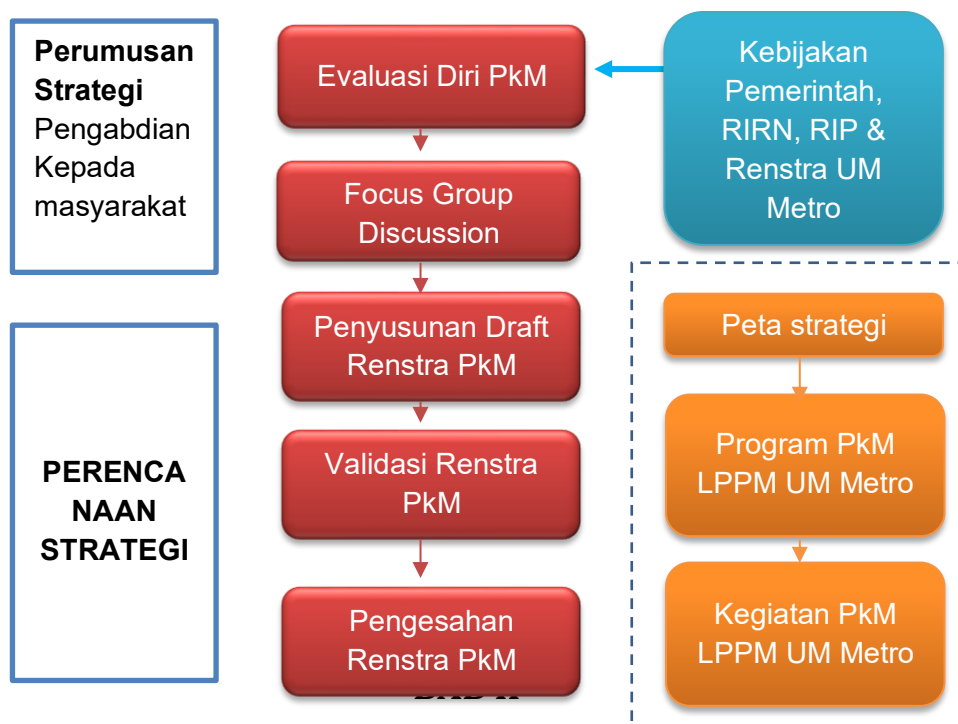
**Perumusan Strategi** Pengabdian Kepada masyarakat

Evaluasi Diri PkM

Kebijakan Pemerintah, RIRN, RIP & Renstra UM Metro

Focus Group Discussion

Penyusunan Draft Renstra PkM

Validasi Renstra PkM

Pengesahan Renstra PkM

**PERENCANAAN STRATEGI**

Peta strategi

Program PkM LPPM UM Metro

Kegiatan PkM LPPM UM Metro

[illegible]